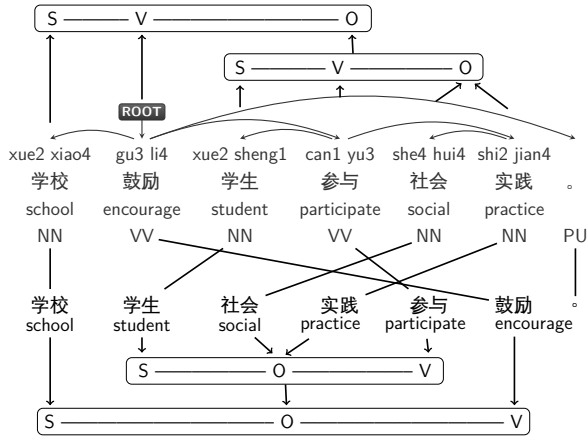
S — V — O

S — V — O

ROOT

xue2 xiao4 gu3 li4 xue2 sheng1 can1 yu3 she4 hui4 shi2 jian4

学校 鼓励 学生 参与 社会 实践 。

school encourage student participate social practice

NN VV NN VV NN NN PU

学校 学生 社会 实践 参与 鼓励 。

school student social practice participate encourage

S — O — V

S — O — V